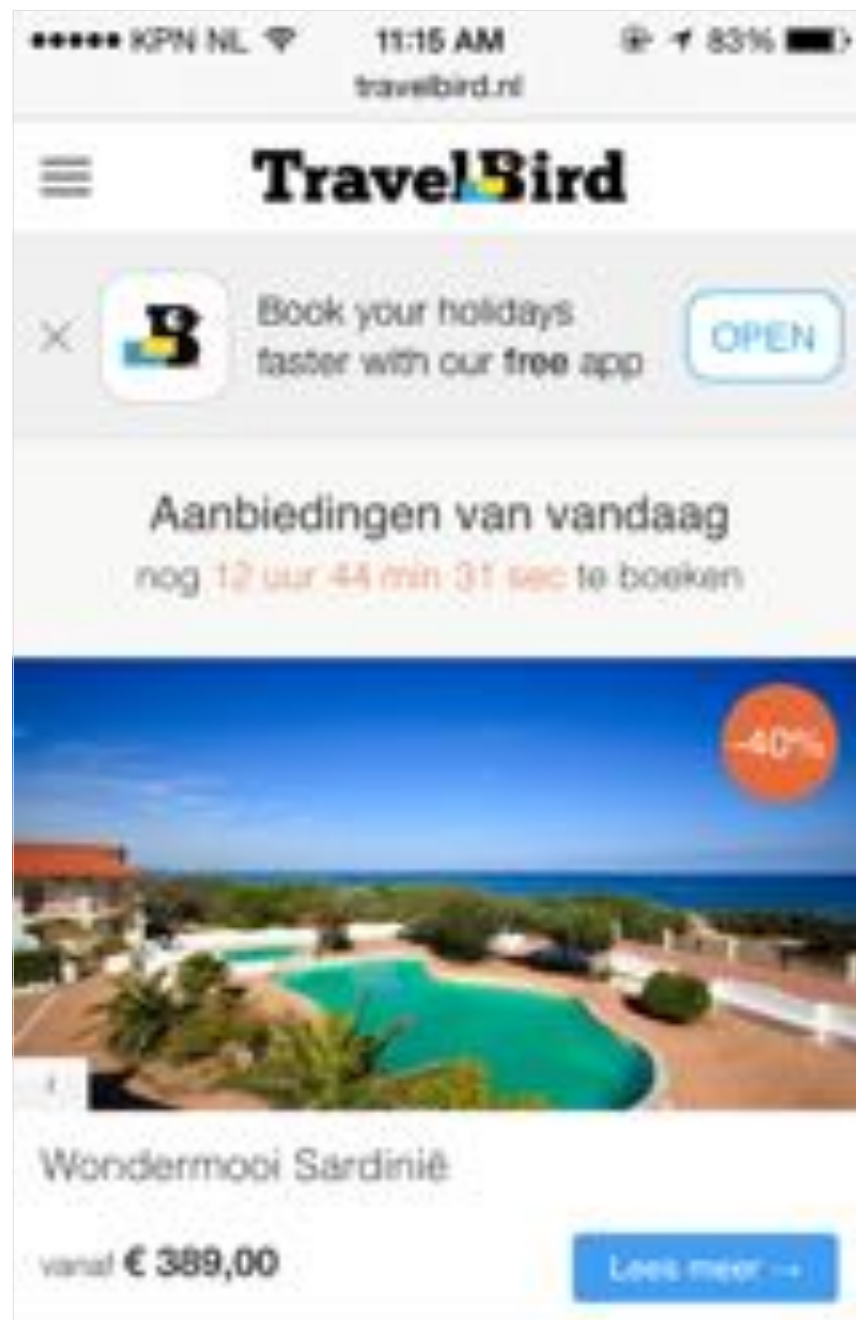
●●●●● KPN NL 11:15 AM 83%
travelbird.nl

TravelBird

× Book your holidays faster with our free app OPEN

Aanbiedingen van vandaag
nog 12 uur 44 min 31 sec te boeken

-40%

Wondermooi Sardinië

vanaf € 389,00

Lees meer →